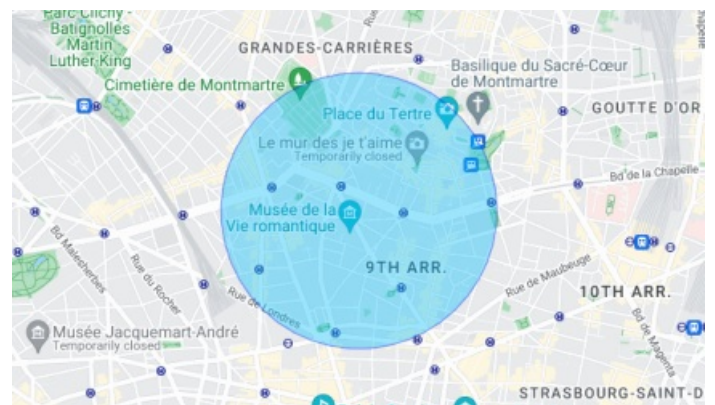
Parc Clichy - Batignolles Martin Luther King
GRANDES-CARRIÈRES
Basilique du Sacré-Cœur de Montmartre
Cimetière de Montmartre
Place du Tertre
GOUTTE D'OR
Le mur des je t'aime
Temporarily closed
Bd de la Chapelle
Musée de la Vie romantique
Bd Malesherbes
Rue du Rocher
9TH ARR.
Rue de Maubeuge
10TH ARR.
Rue de Londres
Musée Jacquemart-André
Temporarily closed
Bd de Magenta
STRASBOURG-SAINT-D